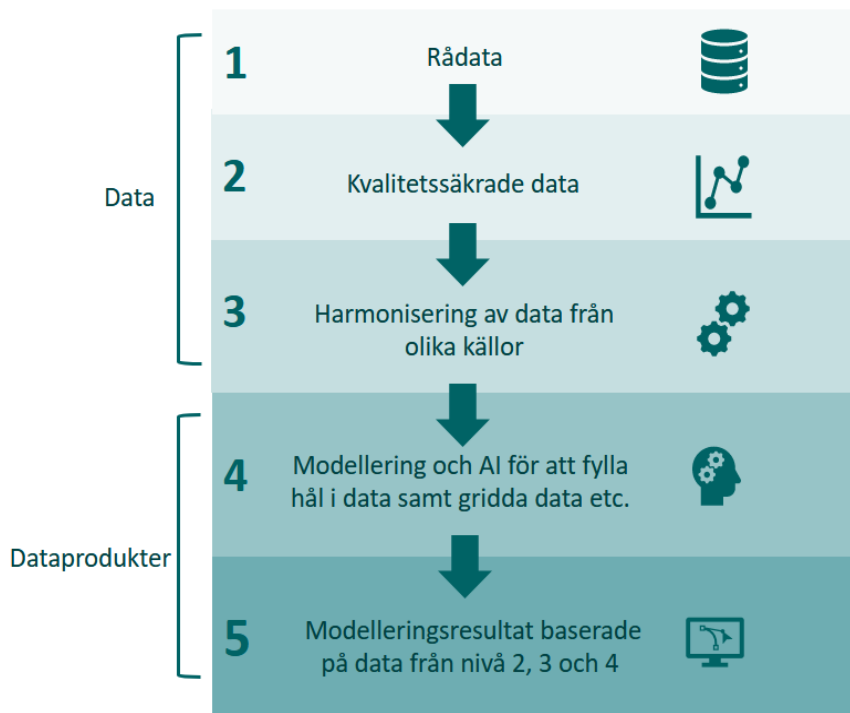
Data

Dataprodukter

1 Rådata

2 Kvalitetssäkrade data

3 Harmonisering av data från olika källor

4 Modellering och AI för att fylla hål i data samt gridda data etc.

5 Modelleringsresultat baserade på data från nivå 2, 3 och 4